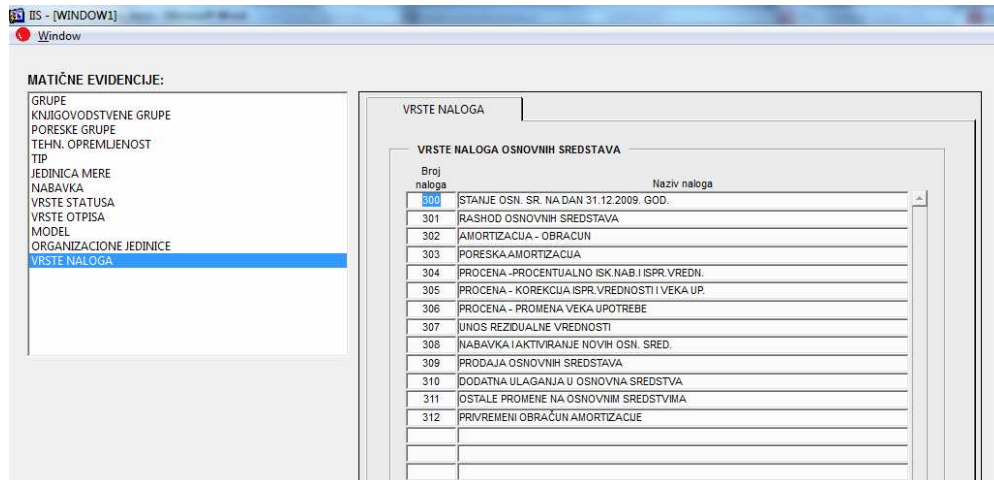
IIS - [WINDOW1]
Window

MATIČNE EVIDENCIJE:

GRUPE
KNJIGOVODSTVENE GRUPE
PORESKE GRUPE
TEHN. OPREMLJENOST
TIP
JEDINICA MERE
NABAVKA
VRSTE STATUSA
VRSTE OTPISA
MODEL
ORGANIZACIONE JEDINICE
VRSTE NALOGA

VRSTE NALOGA

VRSTE NALOGA OSNOVNIH SREDSTAVA

| Broj naloga | Naziv naloga |
|---|---|
| 300 | STANJE OSN. SR. NA DAN 31.12.2009. GOD. |
| 301 | RASHOD OSNOVNIH SREDSTAVA |
| 302 | AMORTIZACIJA - OBRACUN |
| 303 | PORESKA AMORTIZACIJA |
| 304 | PROCENA -PROCENTUALNO ISK.NAB.I ISPR.VREDN. |
| 305 | PROCENA - KOREKCIJA ISPR.VREDNOSTI I VEKA UP. |
| 306 | PROCENA - PROMENA VEKA UPOTREBE |
| 307 | UNOS REZIDUALNE VREDNOSTI |
| 308 | NABAVKA I AKTIVIRANJE NOVIH OSN. SRED. |
| 309 | PRODAJA OSNOVNIH SREDSTAVA |
| 310 | DODATNA ULAGANJA U OSNOVNA SREDSTVA |
| 311 | OSTALE PROMENE NA OSNOVNIM SREDSTVIMA |
| 312 | PRIVREMENI OBRAČUN AMORTIZACIJE |